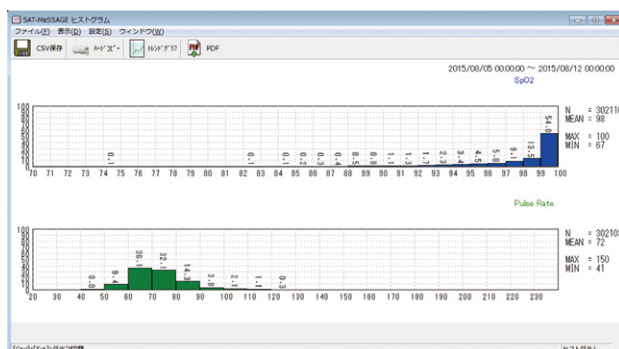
SAT-MeSSAGE ヒストグラム

ファイル(F) 表示(D) 設定(S) ウィンドウ(W)

CSV保存 ハードコピー トレンドグラフ PDF

2015/08/05 00:00:00 ～ 2015/08/12 00:00:00

SpO2

100 90 80 70 60 50 40 30 20 10 0

0.1 0.1 0.1 0.2 0.3 0.4 0.5 0.8 1.1 1.3 1.7 2.3 3.4 4.5 5.0 8.1 13.5 54.8

70 71 72 73 74 75 76 77 78 79 80 81 82 83 84 85 86 87 88 89 90 91 92 93 94 95 96 97 98 99 100

N = 30211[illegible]
MEAN = 98

MAX = 100
MIN = 67

Pulse Rate

100 90 80 70 60 50 40 30 20 10 0

0.8 9.4 36.1 32.1 14.3 3.8 2.1 1.1 0.3

20 30 40 50 60 70 80 90 100 110 120 130 140 150 160 170 180 190 200 210 220 230

N = 30210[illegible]
MEAN = 72

MAX = 150
MIN = 41

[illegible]